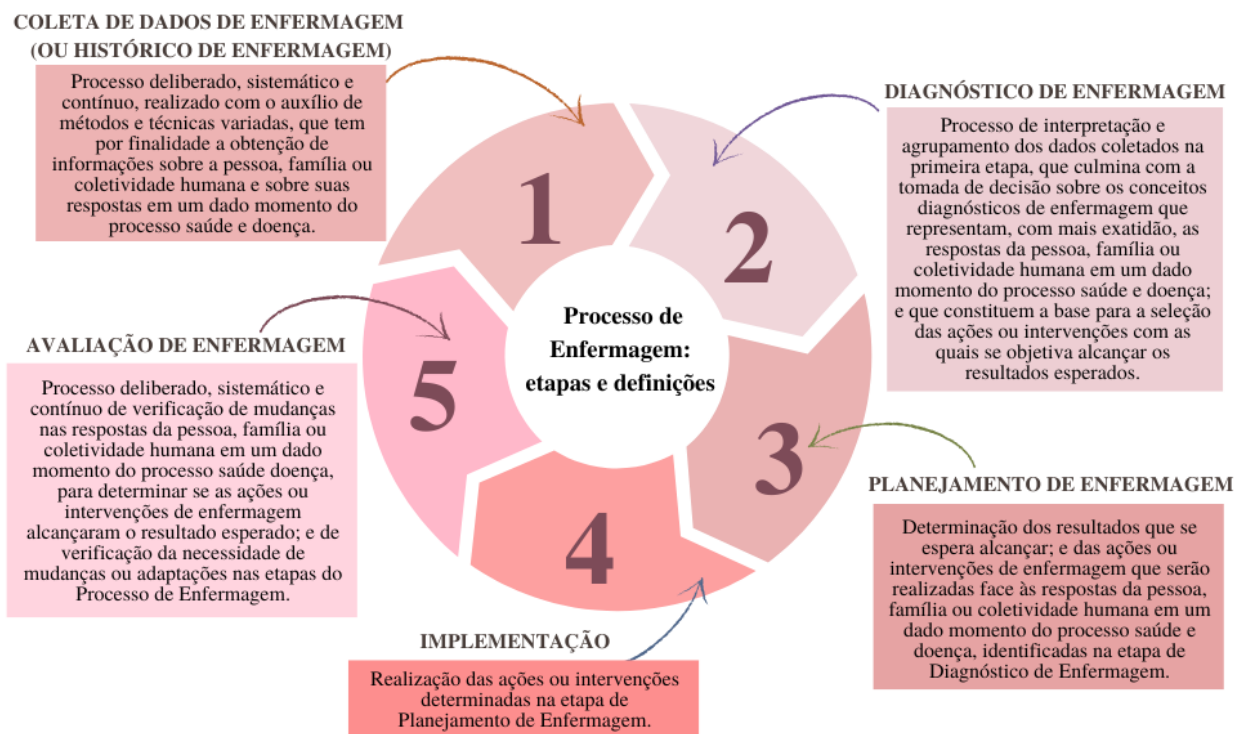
COLETA DE DADOS DE ENFERMAGEM (OU HISTÓRICO DE ENFERMAGEM)

Processo deliberado, sistemático e contínuo, realizado com o auxílio de métodos e técnicas variadas, que tem por finalidade a obtenção de informações sobre a pessoa, família ou coletividade humana e sobre suas respostas em um dado momento do processo saúde e doença.

DIAGNÓSTICO DE ENFERMAGEM

Processo de interpretação e agrupamento dos dados coletados na primeira etapa, que culmina com a tomada de decisão sobre os conceitos diagnósticos de enfermagem que representam, com mais exatidão, as respostas da pessoa, família ou coletividade humana em um dado momento do processo saúde e doença; e que constituem a base para a seleção das ações ou intervenções com as quais se objetiva alcançar os resultados esperados.

1

2

Processo de Enfermagem: etapas e definições

5

3

4

AVALIAÇÃO DE ENFERMAGEM

Processo deliberado, sistemático e contínuo de verificação de mudanças nas respostas da pessoa, família ou coletividade humana em um dado momento do processo saúde doença, para determinar se as ações ou intervenções de enfermagem alcançaram o resultado esperado; e de verificação da necessidade de mudanças ou adaptações nas etapas do Processo de Enfermagem.

PLANEJAMENTO DE ENFERMAGEM

Determinação dos resultados que se espera alcançar; e das ações ou intervenções de enfermagem que serão realizadas face às respostas da pessoa, família ou coletividade humana em um dado momento do processo saúde e doença, identificadas na etapa de Diagnóstico de Enfermagem.

IMPLEMENTAÇÃO

Realização das ações ou intervenções determinadas na etapa de Planejamento de Enfermagem.